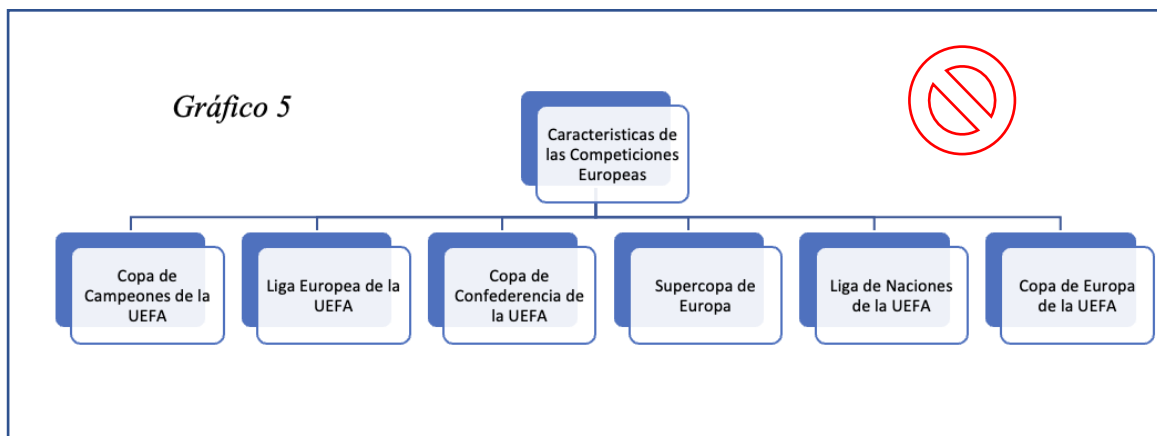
Gráfico 5

Caracteristicas de las Competiciones Europeas

Copa de Campeones de la UEFA

Liga Europea de la UEFA

Copa de Confederencia de la UEFA

Supercopa de Europa

Liga de Naciones de la UEFA

Copa de Europa de la UEFA